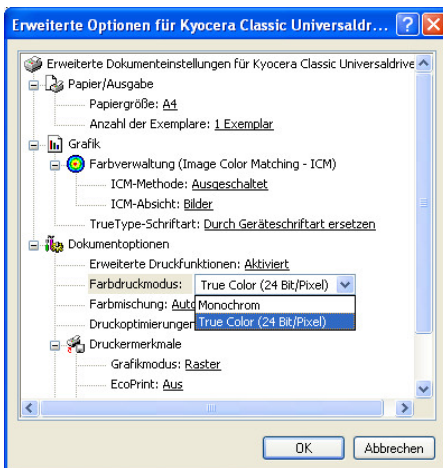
Erweiterte Optionen für Kyocera Classic Universaldr... ? X

Erweiterte Dokumenteinstellungen für Kyocera Classic Universaldrive
Papier/Ausgabe
Papiergröße: A4
Anzahl der Exemplare: 1 Exemplar
Grafik
Farbverwaltung (Image Color Matching - ICM)
ICM-Methode: Ausgeschaltet
ICM-Absicht: Bilder
TrueType-Schriftart: Durch Geräteschriftart ersetzen
Dokumentoptionen
Erweiterte Druckfunktionen: Aktiviert
Farbdruckmodus: True Color (24 Bit/Pixel)
Farbmischung: Auto
Druckoptimierungen
Monochrom
True Color (24 Bit/Pixel)
Druckermerkmale
Grafikmodus: Raster
EcoPrint: Aus

OK Abbrechen